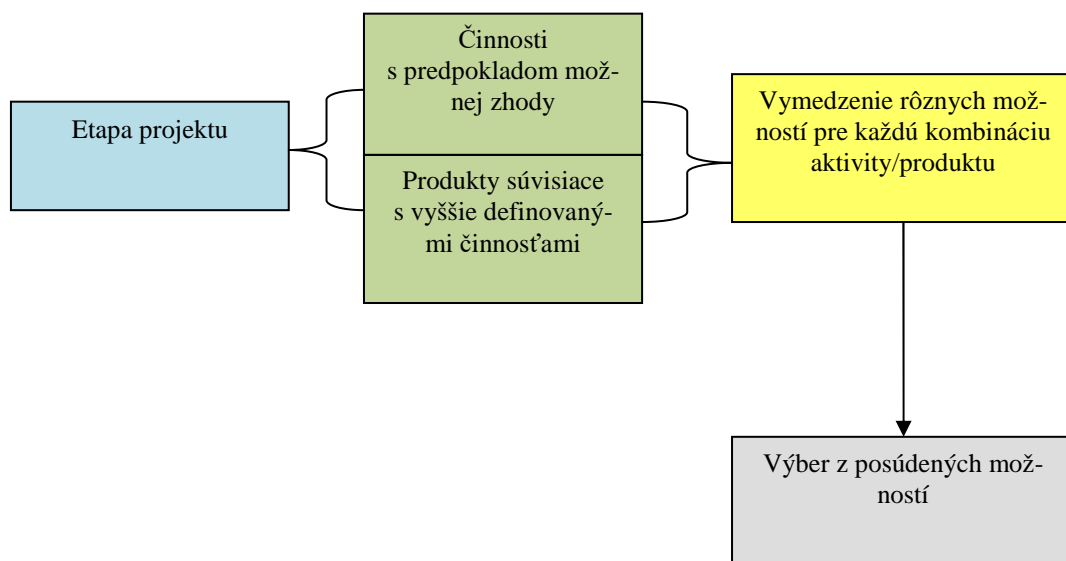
Etapa projektu

Činnosti s predpokladom možnej zhody

Produkty súvisiace s vyššie definovanými činnosťami

Vymedzenie rôznych možností pre každú kombináciu aktivity/produktu

Výber z posúdených možností